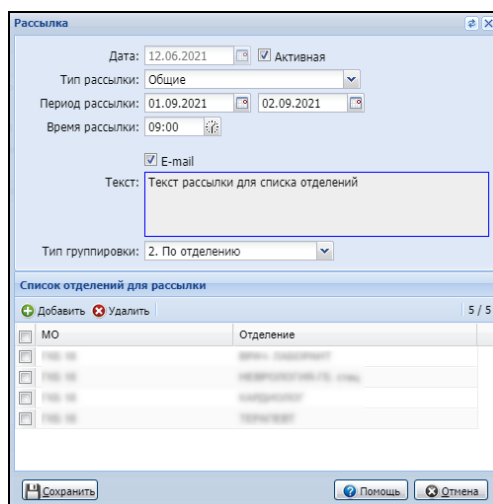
Рассылка

Дата: 12.06.2021 Активная

Тип рассылки: Общие

Период рассылки: 01.09.2021 02.09.2021

Время рассылки: 09:00

E-mail

Текст: Текст рассылки для списка отделений

Тип группировки: 2. По отделению

Список отделений для рассылки

Добавить Удалить 5 / 5

| МО | Отделение |
|---|---|
| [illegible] | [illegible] |
| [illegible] | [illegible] |
| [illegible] | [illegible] |
| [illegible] | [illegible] |

Сохранить Помощь Отмена